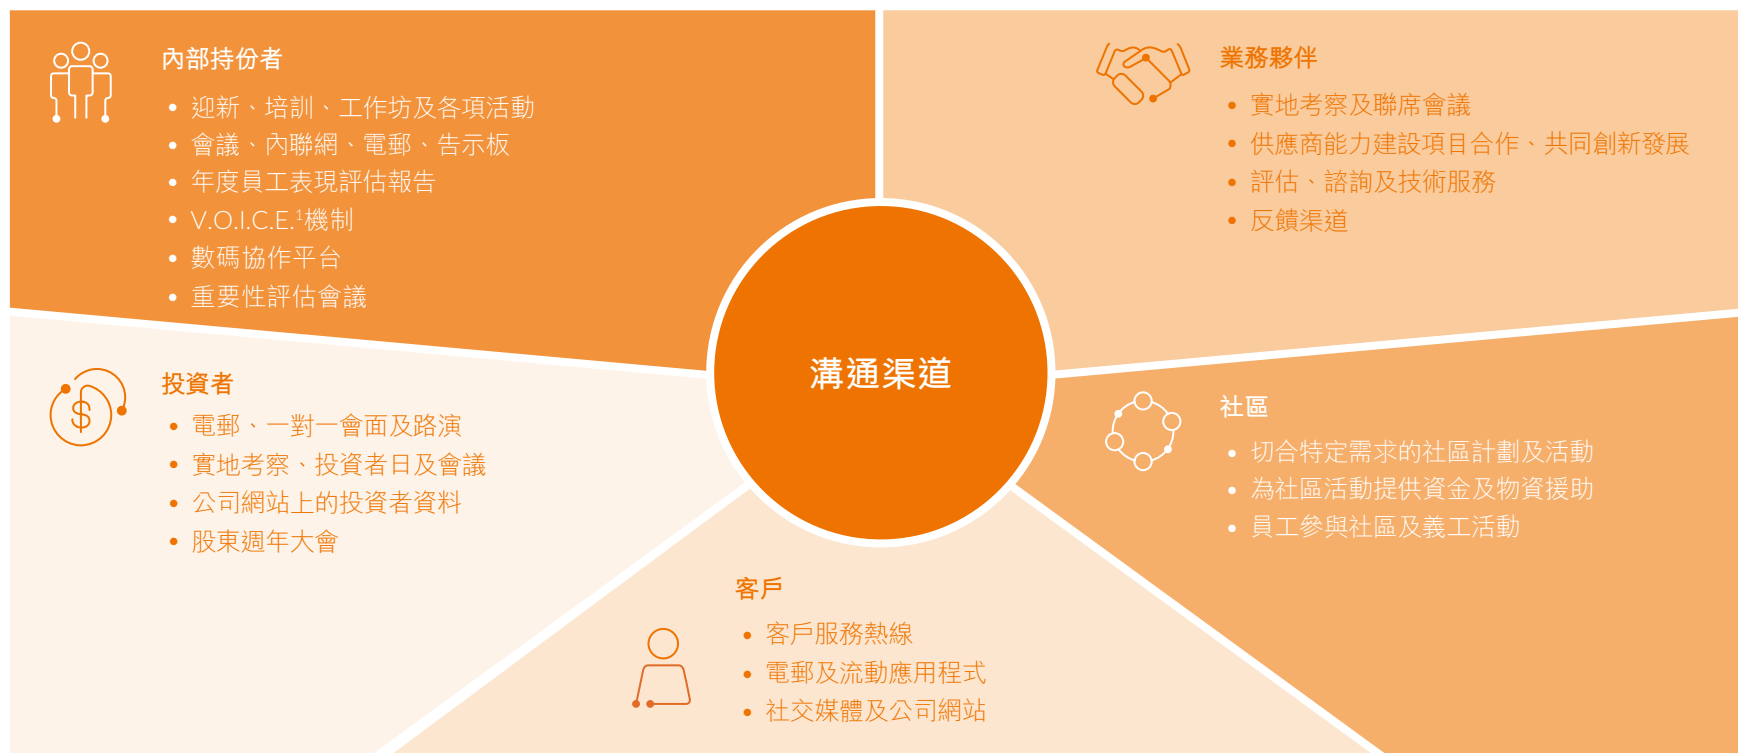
內部持份者

- 迎新、培訓、工作坊及各項活動
- 會議、內聯網、電郵、告示板
- 年度員工表現評估報告
- V.O.I.C.E.$^1$機制
- 數碼協作平台
- 重要性評估會議

業務夥伴

- 實地考察及聯席會議
- 供應商能力建設項目合作、共同創新發展
- 評估、諮詢及技術服務
- 反饋渠道

溝通渠道

投資者

- 電郵、一對一會面及路演
- 實地考察、投資者日及會議
- 公司網站上的投資者資料
- 股東週年大會

社區

- 切合特定需求的社區計劃及活動
- 為社區活動提供資金及物資援助
- 員工參與社區及義工活動

客戶

- 客戶服務熱線
- 電郵及流動應用程式
- 社交媒體及公司網站